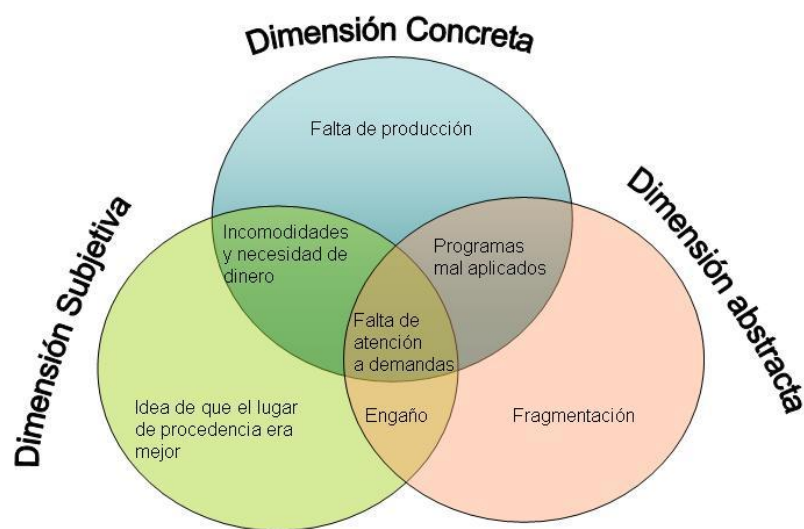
Dimensión Concreta

Falta de producción

Dimensión Subjetiva

Dimensión abstracta

Incomodidades y necesidad de dinero

Programas mal aplicados

Falta de atención a demandas

Idea de que el lugar de procedencia era mejor

Engaño

Fragmentación